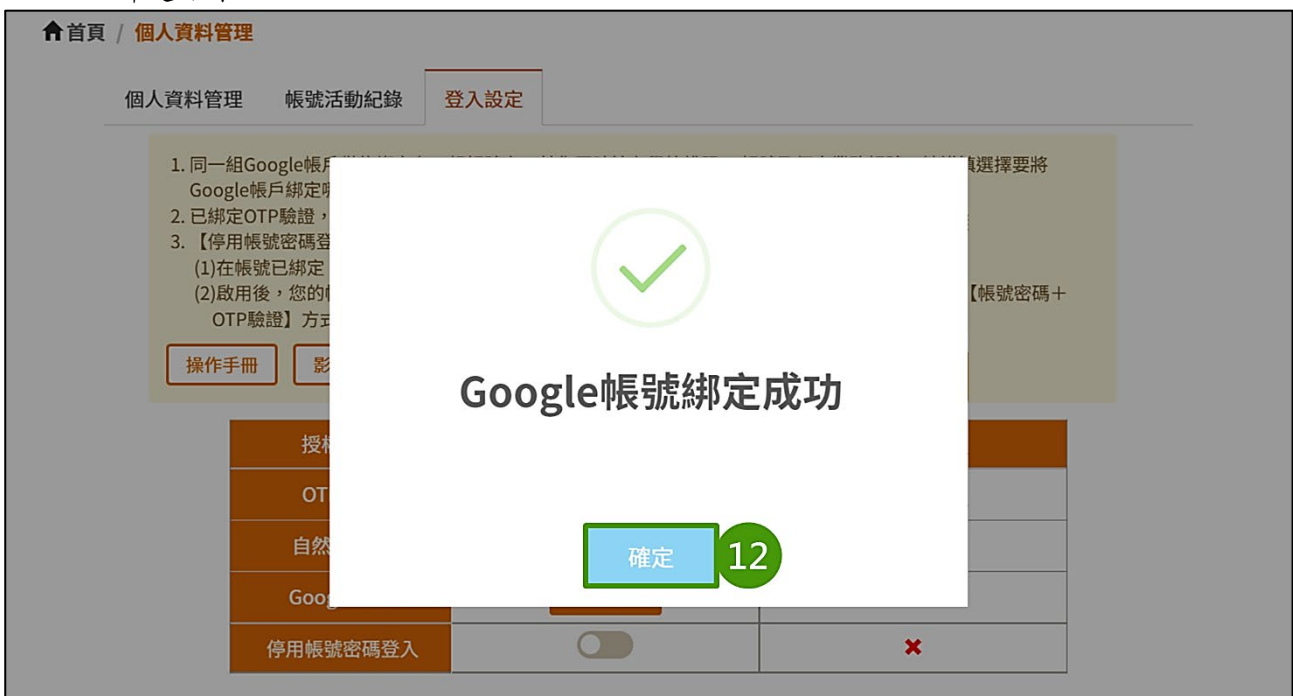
首頁 / 個人資料管理

個人資料管理　帳號活動紀錄　登入設定

1. 同一組Google帳戶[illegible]選擇要將 Google帳戶綁定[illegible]
2. 已綁定OTP驗證，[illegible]
3. 【停用帳號密碼登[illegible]
(1)在帳號已綁定 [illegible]
(2)啟用後，您的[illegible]【帳號密碼＋OTP驗證】方式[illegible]

操作手冊　影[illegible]

Google帳號綁定成功

確定

12

| 授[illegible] | | |
|---|---|---|
| OT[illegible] | | |
| 自然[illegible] | | |
| Goog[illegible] | | |
| 停用帳號密碼登入 | | ✖ |